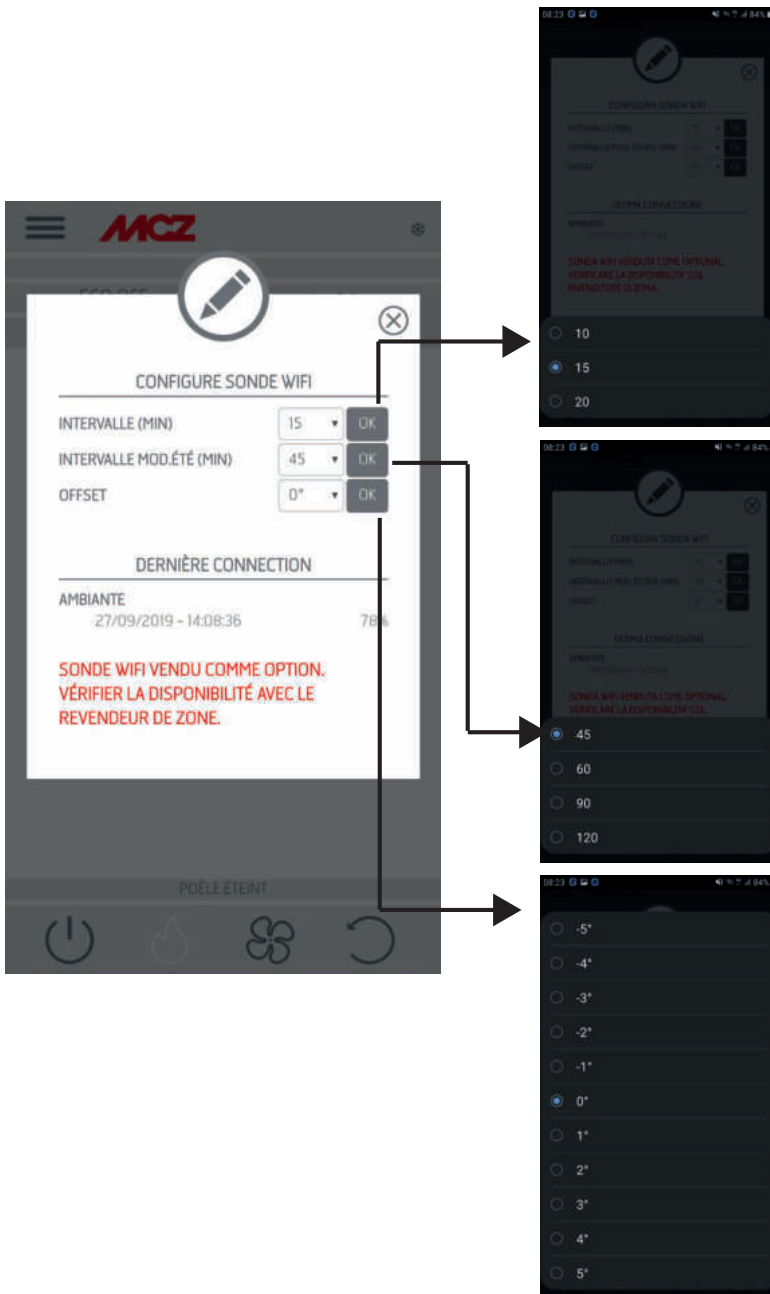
MCZ

CONFIGURE SONDE WIFI

INTERVALLE (MIN) 15 OK

INTERVALLE MOD.ÉTÉ (MIN) 45 OK

OFFSET 0° OK

DERNIÈRE CONNECTION

AMBIANTE

27/09/2019 - 14:08:36 78%

SONDE WIFI VENDU COMME OPTION. VÉRIFIER LA DISPONIBILITÉ AVEC LE REVENDEUR DE ZONE.

POÊLE ÉTEINT

08:23 84%

CONFIGURA SONDA WIFI

ULTIMA CONNESSIONE

AMBIENTE

SONDA WIFI VENDUTA COME OPTIONAL. VERIFICARE LA DISPONIBILITA' COL RIVENDITORE DI ZONA.

10

15

20

08:23 84%

CONFIGURA SONDA WIFI

ULTIMA CONNESSIONE

AMBIENTE

SONDA WIFI VENDUTA COME OPTIONAL. VERIFICARE LA DISPONIBILITA' COL

45

60

90

120

08:23 84%

-5°

-4°

-3°

-2°

-1°

0°

1°

2°

3°

4°

5°